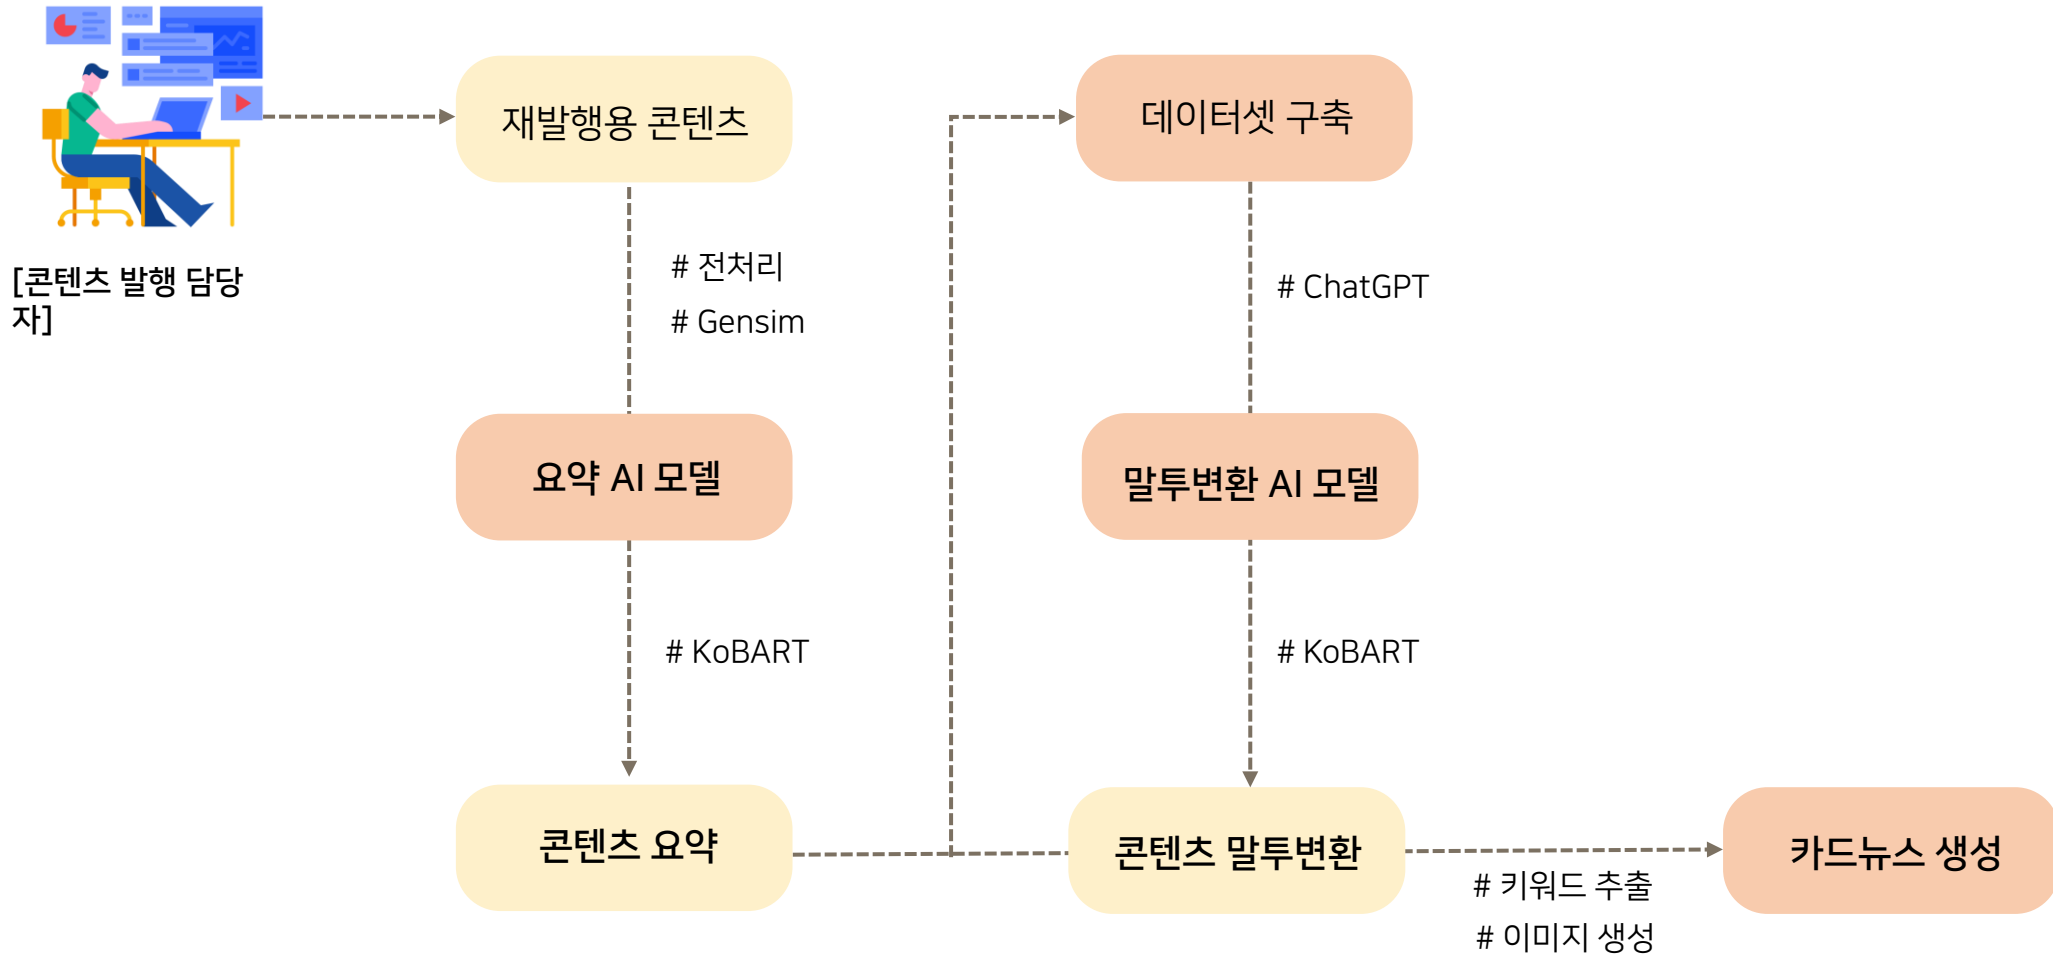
[콘텐츠 발행 담당자]

재발행용 콘텐츠

# 전처리

# Gensim

요약 AI 모델

# KoBART

콘텐츠 요약

데이터셋 구축

# ChatGPT

말투변환 AI 모델

# KoBART

콘텐츠 말투변환

# 키워드 추출

# 이미지 생성

카드뉴스 생성